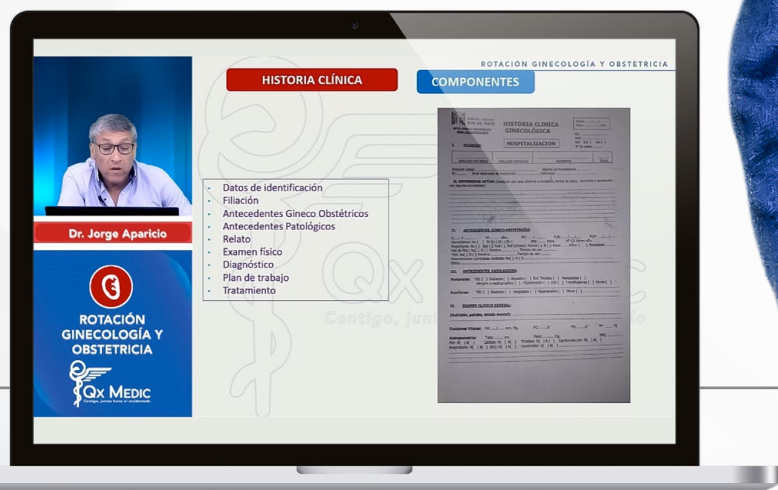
ROTACIÓN GINECOLOGÍA Y OBSTETRICIA

HISTORIA CLÍNICA

COMPONENTES

Dr. Jorge Aparicio

ROTACIÓN GINECOLOGÍA Y OBSTETRICIA

Qx MEDIC

- Datos de identificación
- Filiación
- Antecedentes Gineco Obstétricos
- Antecedentes Patológicos
- Relato
- Examen físico
- Diagnóstico
- Plan de trabajo
- Tratamiento

HISTORIA CLINICA GINECOLÓGICA

HOSPITALIZACION

I. FILIACIÓN:

II. ANTECEDENTES GINECO-OBSTETRICOS:

III. ANTECEDENTES PATOLÓGICOS:

IV. EXAMEN CLÍNICO GENERAL:

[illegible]

Contigo, junto hasta el residentado